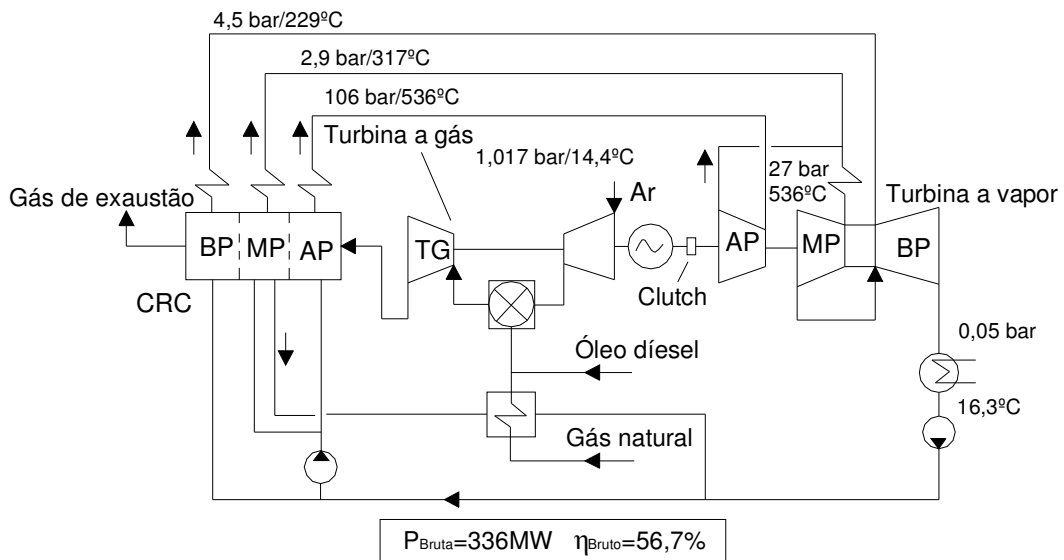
4,5 bar/229ºC

2,9 bar/317ºC

106 bar/536ºC

Turbina a gás

1,017 bar/14,4ºC

Ar

27 bar 536ºC

Turbina a vapor

Gás de exaustão

BP MP AP

TG

AP

MP

BP

CRC

Clutch

0,05 bar

Óleo díesel

16,3ºC

Gás natural

$P_{Bruta}$=336MW $\eta_{Bruto}$=56,7%